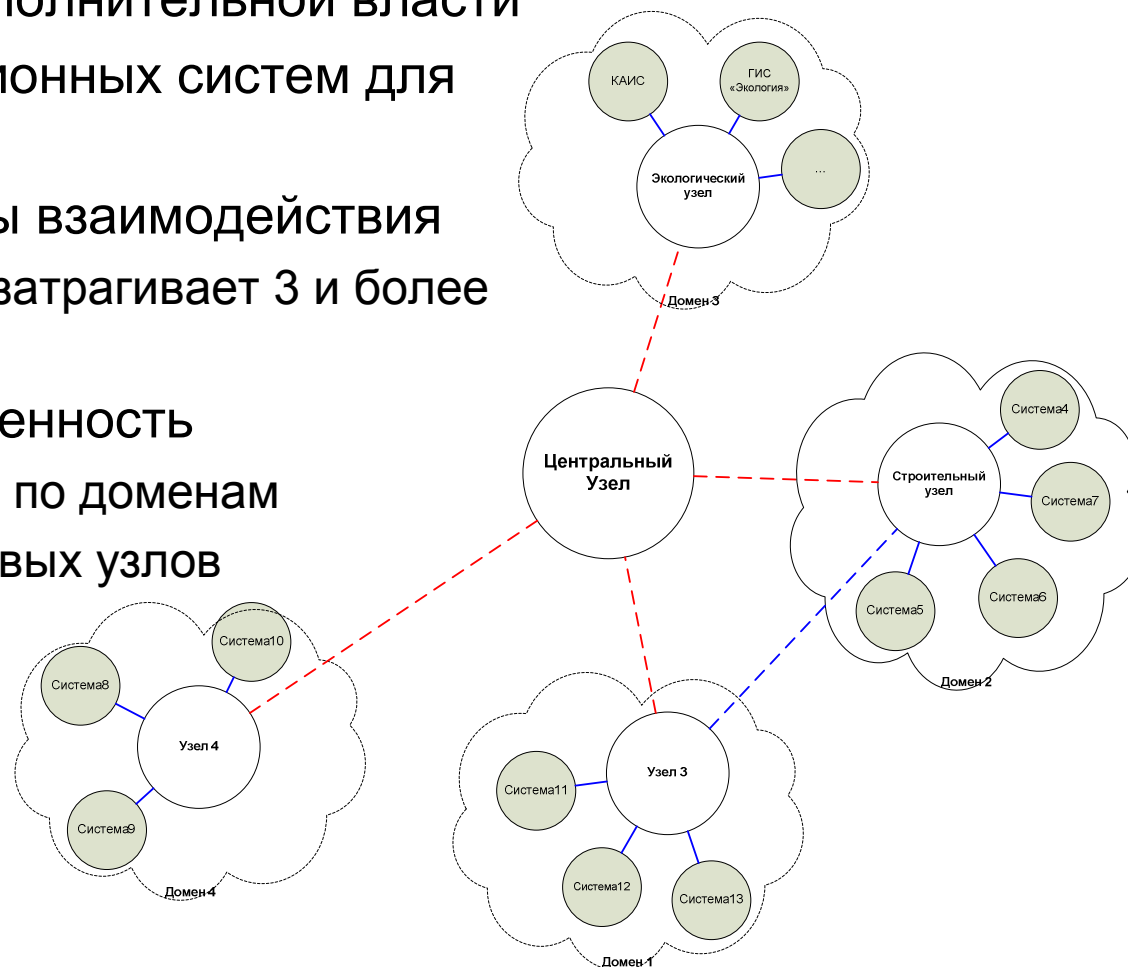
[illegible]олнительной власти
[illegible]онных систем для

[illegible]ы взаимодействия
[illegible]затрагивает 3 и более

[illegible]енность
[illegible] по доменам
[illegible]вых узлов

КАИС

ГИС «Экология»

Экологический узел

...

Домен 3

Центральный Узел

Система4

Строительный узел

Система7

Система5

Система6

Домен 2

Система10

Система8

Узел 4

Система9

Домен 4

Узел 3

Система11

Система12

Система13

Домен 1